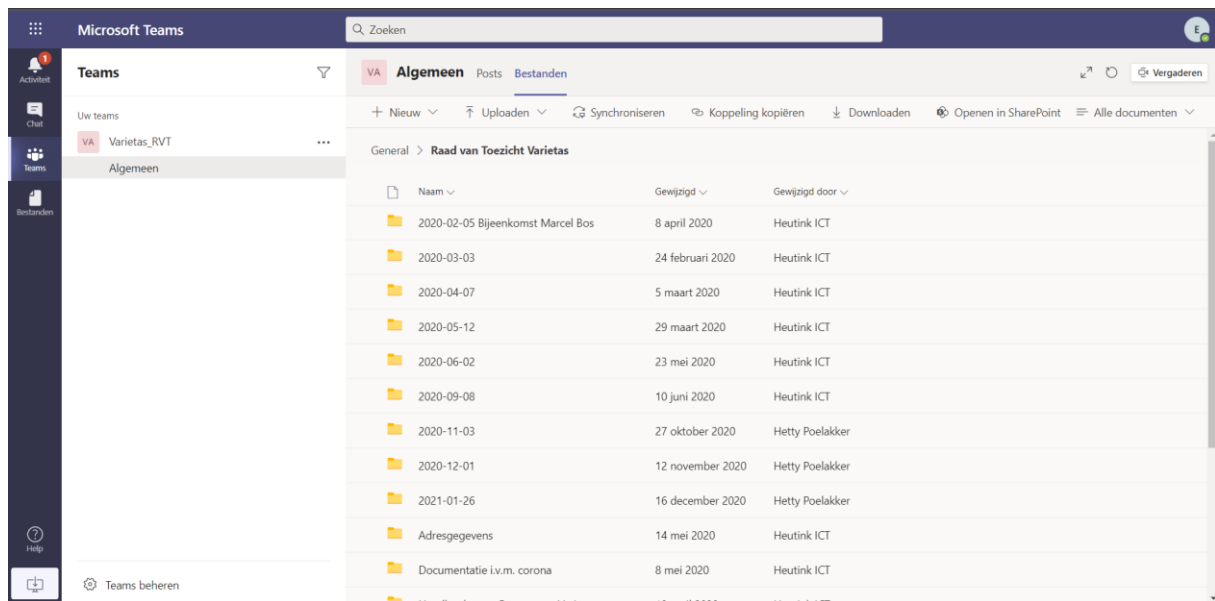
Microsoft Teams

Zoeken

E

1
Activiteit

Chat

Teams

Bestanden

Help

Teams

Uw teams

VA Varietas_RVT ...

Algemeen

Teams beheren

VA Algemeen Posts Bestanden

Vergaderen

+ Nieuw ⌄ Uploaden ⌄ Synchroniseren Koppeling kopiëren Downloaden Openen in SharePoint Alle documenten ⌄

General > Raad van Toezicht Varietas

| Naam ⌄ | Gewijzigd ⌄ | Gewijzigd door ⌄ |
|---|---|---|
| 2020-02-05 Bijeenkomst Marcel Bos | 8 april 2020 | Heutink ICT |
| 2020-03-03 | 24 februari 2020 | Heutink ICT |
| 2020-04-07 | 5 maart 2020 | Heutink ICT |
| 2020-05-12 | 29 maart 2020 | Heutink ICT |
| 2020-06-02 | 23 mei 2020 | Heutink ICT |
| 2020-09-08 | 10 juni 2020 | Heutink ICT |
| 2020-11-03 | 27 oktober 2020 | Hetty Poelakker |
| 2020-12-01 | 12 november 2020 | Hetty Poelakker |
| 2021-01-26 | 16 december 2020 | Hetty Poelakker |
| Adresgegevens | 14 mei 2020 | Heutink ICT |
| Documentatie i.v.m. corona | 8 mei 2020 | Heutink ICT |
| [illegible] | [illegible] | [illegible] |